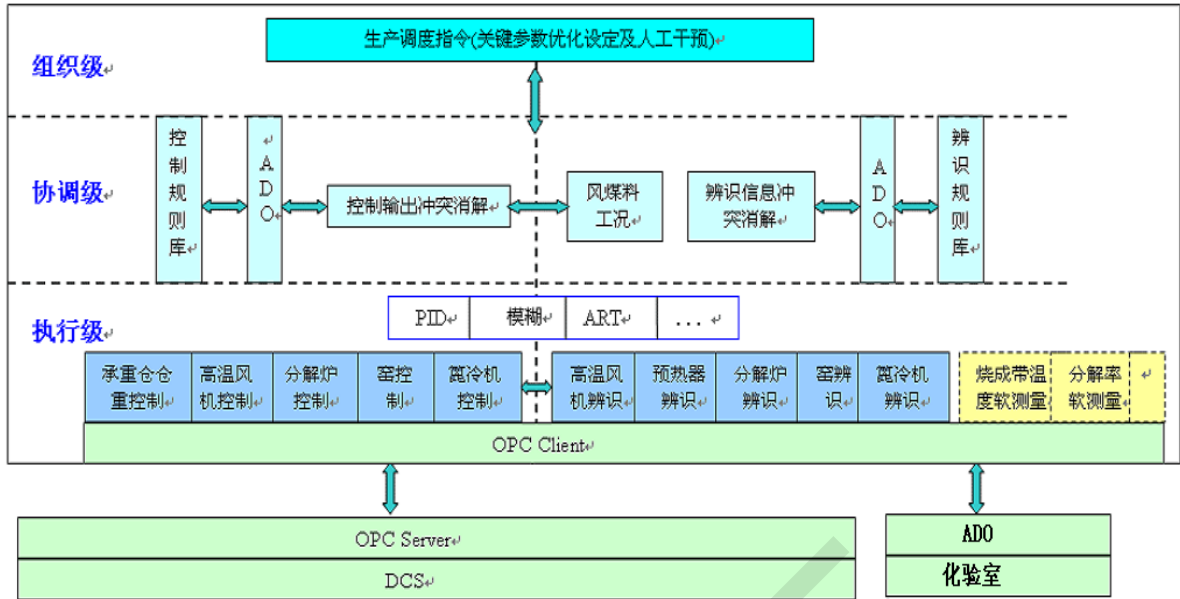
生产调度指令(关键参数优化设定及人工干预)

组织级

协调级

控制规则库

ADO

控制输出冲突消解

风煤料工况

辨识信息冲突消解

ADO

辨识规则库

执行级

| PID | 模糊 | ART | … |
|---|---|---|---|

承重仓仓重控制

高温风机控制

分解炉控制

窑控制

篦冷机控制

高温风机辨识

预热器辨识

分解炉辨识

窑辨识

篦冷机辨识

烧成带温度软测量

分解率软测量

OPC Client

OPC Server

DCS

ADO

化验室